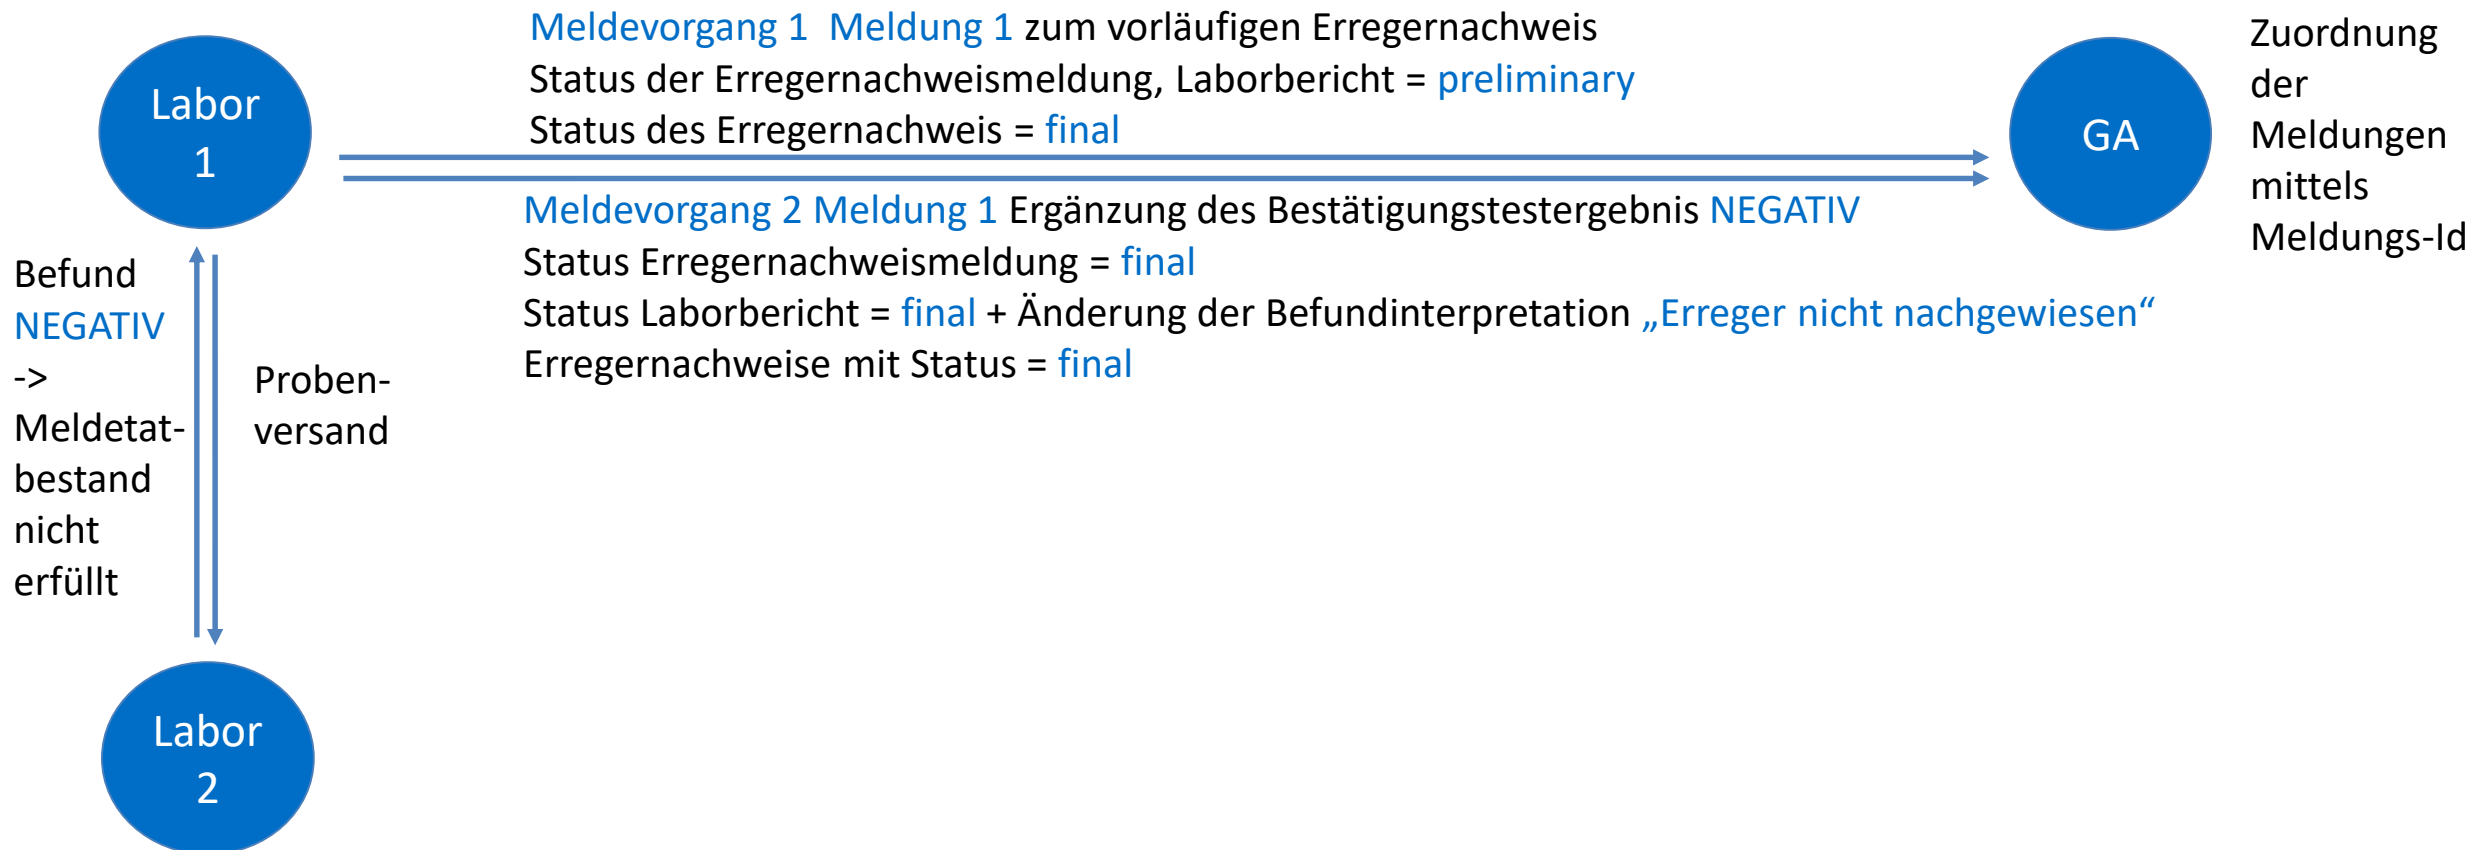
Labor
1

Meldevorgang 1 Meldung 1 zum vorläufigen Erregernachweis
Status der Erregernachweismeldung, Laborbericht = preliminary
Status des Erregernachweis = final

Meldevorgang 2 Meldung 1 Ergänzung des Bestätigungstestergebnis NEGATIV
Status Erregernachweismeldung = final
Status Laborbericht = final + Änderung der Befundinterpretation „Erreger nicht nachgewiesen“
Erregernachweise mit Status = final

GA

Zuordnung der Meldungen mittels Meldungs-Id

Befund NEGATIV -> Meldetatbestand nicht erfüllt

Probenversand

Labor
2